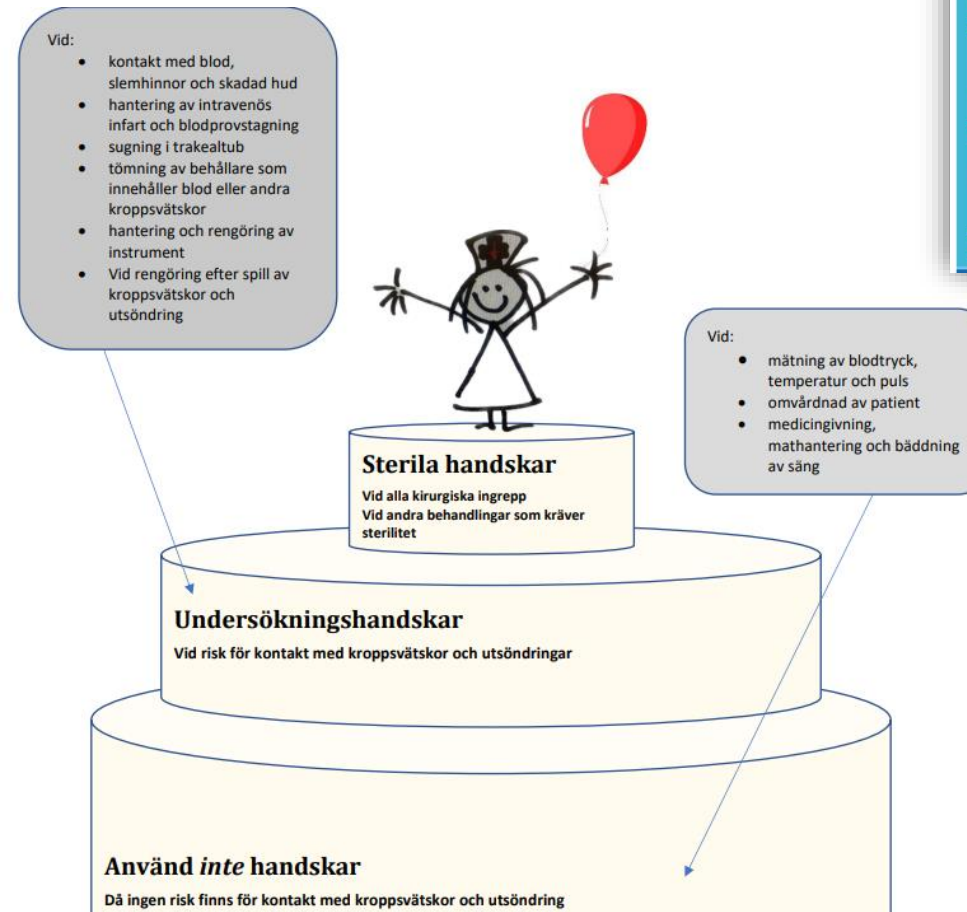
Vid:
- kontakt med blod, slemhinnor och skadad hud
- hantering av intravenös infart och blodprovstagning
- sugning i trakealtub
- tömning av behållare som innehåller blod eller andra kroppsvätskor
- hantering och rengöring av instrument
- Vid rengöring efter spill av kroppsvätskor och utsöndring

Vid:
- mätning av blodtryck, temperatur och puls
- omvårdnad av patient
- medicingivning, mathantering och bäddning av säng

Sterila handskar
Vid alla kirurgiska ingrepp
Vid andra behandlingar som kräver sterilitet

Undersökningshandskar
Vid risk för kontakt med kroppsvätskor och utsöndringar

Använd *inte* handskar
Då ingen risk finns för kontakt med kroppsvätskor och utsöndring